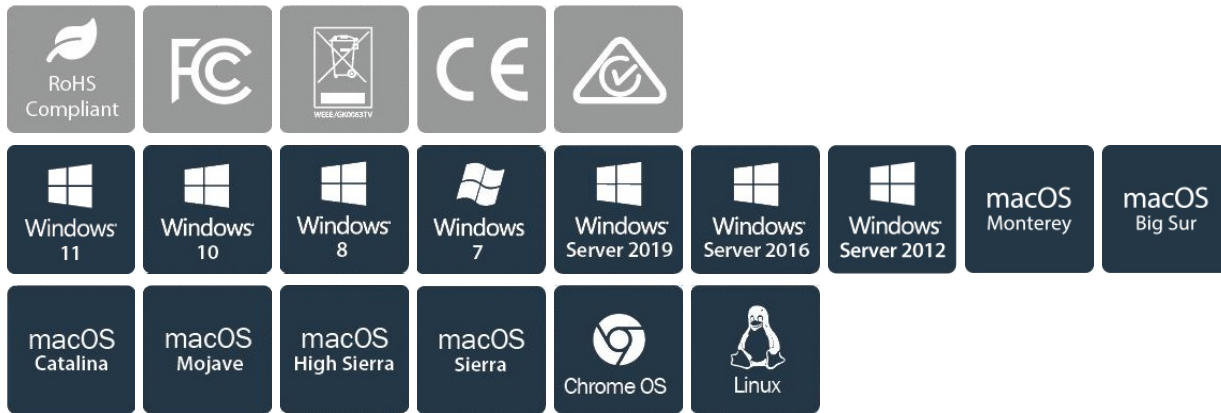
RoHS Compliant

FC

WEEE/GK0053TV

CE

Windows 11

Windows 10

Windows 8

Windows 7

Windows Server 2019

Windows Server 2016

Windows Server 2012

macOS Monterey

macOS Big Sur

macOS Catalina

macOS Mojave

macOS High Sierra

macOS Sierra

Chrome OS

Linux